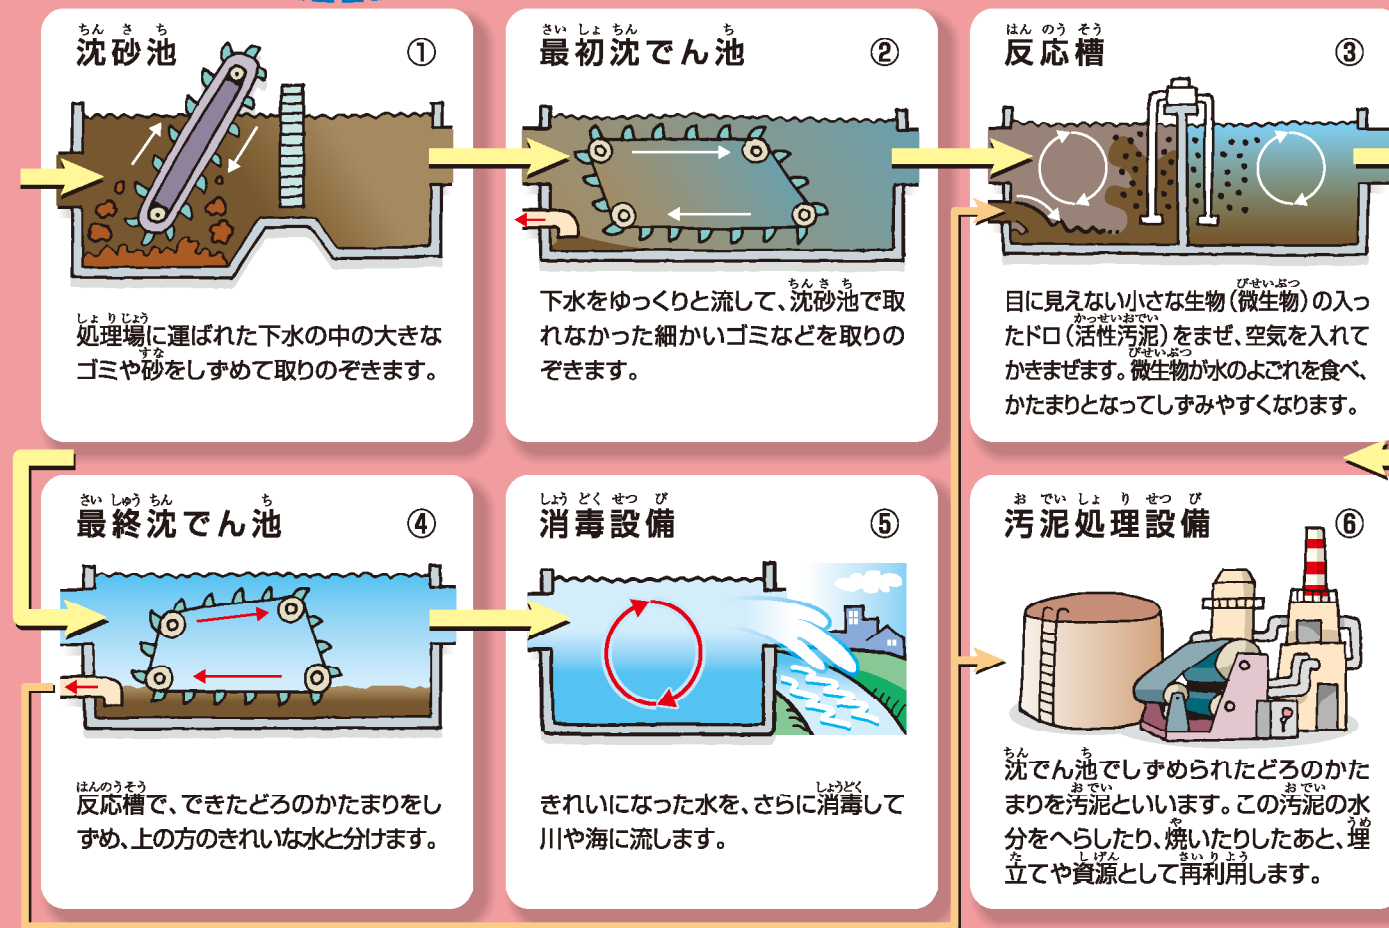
沈砂池 ①

処理場に運ばれた下水の中の大きなゴミや砂をしずめて取りのぞきます。

最初沈でん池 ②

下水をゆっくりと流して、沈砂池で取れなかった細かいゴミなどを取りのぞきます。

反応槽 ③

目に見えない小さな生物（微生物）の入ったドロ（活性汚泥）をまぜ、空気を入れてかきまぜます。微生物が水のよごれを食べ、かたまりとなってしずみやすくなります。

最終沈でん池 ④

反応槽で、できたどろのかたまりをしずめ、上の方のきれいな水と分けます。

消毒設備 ⑤

きれいになった水を、さらに消毒して川や海に流します。

汚泥処理設備 ⑥

沈でん池でしずめられたどろのかたまりを汚泥といいます。この汚泥の水分をへらしたり、焼いたりしたあと、埋立てや資源として再利用します。